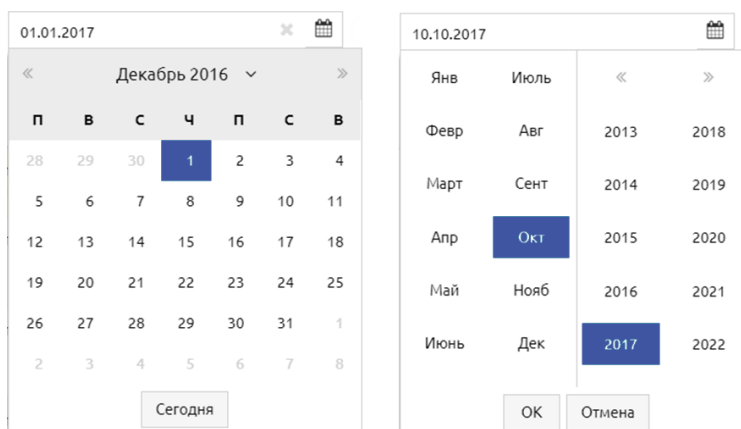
01.01.2017 ×

« Декабрь 2016 »

| п | в | с | ч | п | с | в |
|---|---|---|---|---|---|---|
| 28 | 29 | 30 | 1 | 2 | 3 | 4 |
| 5 | 6 | 7 | 8 | 9 | 10 | 11 |
| 12 | 13 | 14 | 15 | 16 | 17 | 18 |
| 19 | 20 | 21 | 22 | 23 | 24 | 25 |
| 26 | 27 | 28 | 29 | 30 | 31 | 1 |
| 2 | 3 | 4 | 5 | 6 | 7 | 8 |

Сегодня

10.10.2017

| | | | |
|---|---|---|---|
| Янв | Июль | « | » |
| Февр | Авг | 2013 | 2018 |
| Март | Сент | 2014 | 2019 |
| Апр | Окт | 2015 | 2020 |
| Май | Нояб | 2016 | 2021 |
| Июнь | Дек | 2017 | 2022 |

OK Отмена